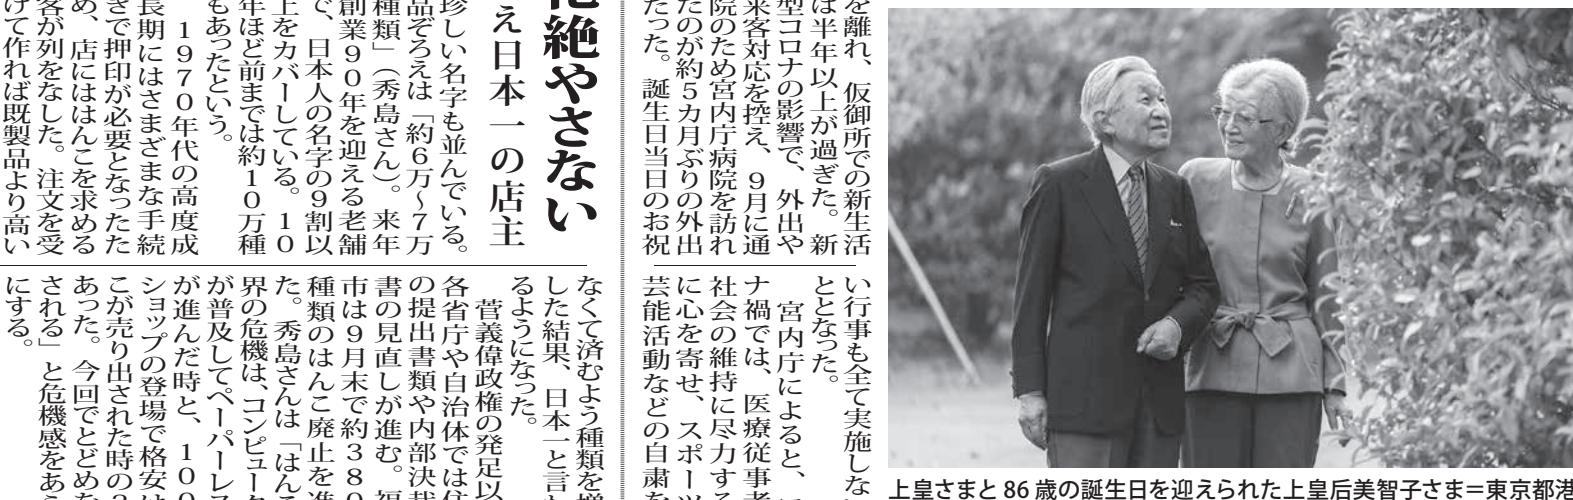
絶やさない
え日本一の店主

珍しい名字も並んでいる。品ぞろえは「約6万〜7万種類」（秀島さん）。来年創業90年を迎える老舗で、日本人の名字の9割以上をカバーしている。10年ほど前までは約10万種もあったという。

1970年代の高度成長期にはさまざまな手続きで押印が必要となったため、店にははんこを求める客が列をなした。注文を受けて作れば既製品より高い

なくて済むよう種類を増した結果、日本一と言われるようになった。

菅義偉政権の発足以降、各省庁や自治体では住民の提出書類や内部決裁文書の見直しが進む。福岡市は9月末で約380種類のはんこ廃止を進めた。秀島さんは「はんこ界の危機は、コンピューターが普及してペーパーレスが進んだ時と、100円ショップの登場で格安はんこが売り出された時の2回あった。今回でとどめを刺される」と危機感をあらわにする。

を離れ、仮御所での新生活は半年以上が過ぎた。新型コロナの影響で、外出や来客対応を控え、9月に通院のため宮内庁病院を訪れたのが約5カ月ぶりの外出だった。誕生日当日のお祝い行事も全て実施しないこととなった。

宮内庁によると、コロナ禍では、医療従事者らに心を寄せ、社会の維持に尽力する人々や芸能活動などの自粛を

上皇さまと86歳の誕生日を迎えられた上皇后美智子さま＝東京都港